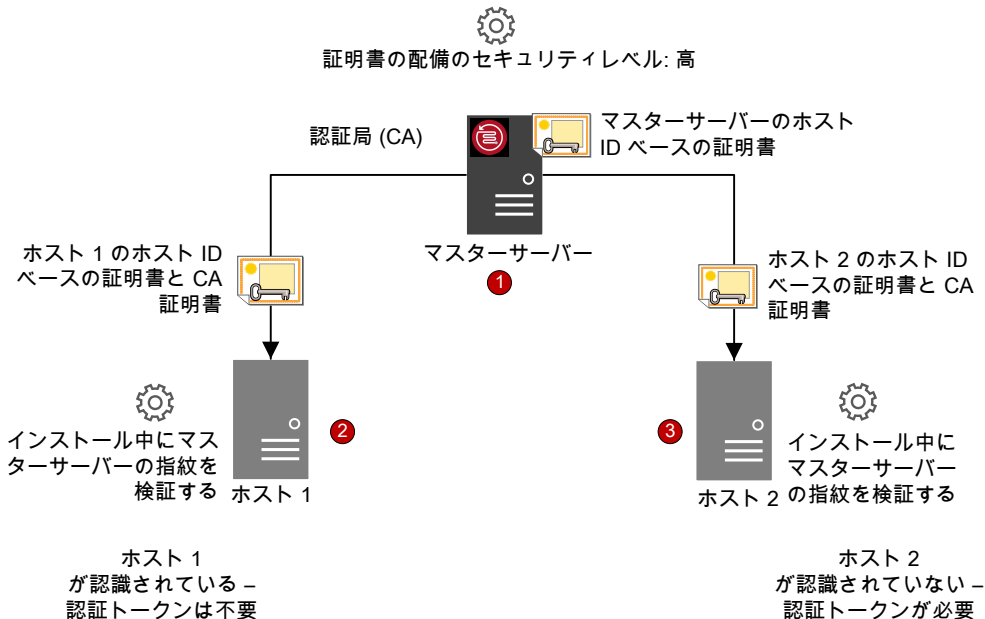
証明書の配備のセキュリティレベル: 高

認証局 (CA)

マスターサーバーのホスト ID ベースの証明書

マスターサーバー

1

ホスト 1 のホスト ID ベースの証明書と CA 証明書

ホスト 2 のホスト ID ベースの証明書と CA 証明書

インストール中にマスターサーバーの指紋を検証する

2

ホスト 1

3

インストール中にマスターサーバーの指紋を検証する

ホスト 2

ホスト 1 が認識されている – 認証トークンは不要

ホスト 2 が認識されていない – 認証トークンが必要